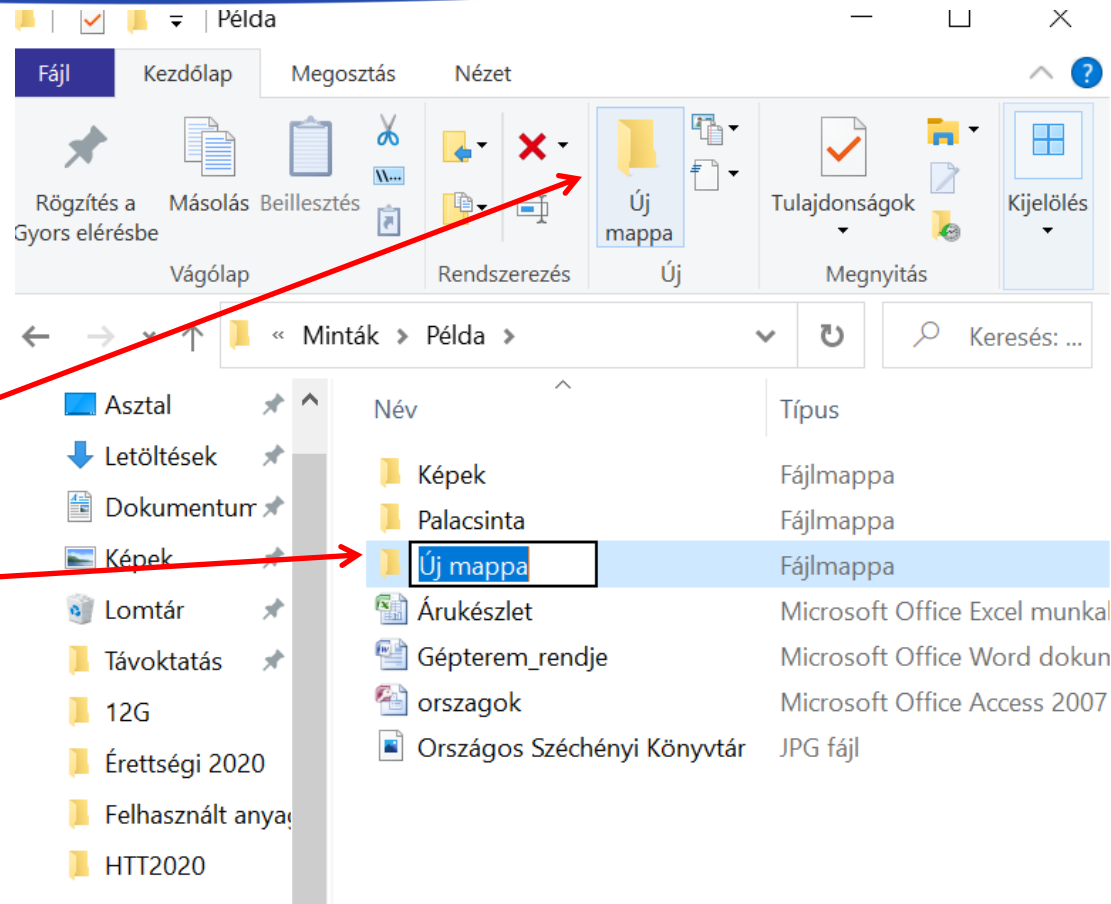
Példa

Fájl | Kezdőlap | Megosztás | Nézet

Rögzítés a Gyors elérésbe
Másolás
Beillesztés
Vágólap
Rendszerezés
Új mappa
Új
Tulajdonságok
Megnyitás
Kijelölés

« Minták > Példa >

Keresés: ...

Asztal
Letöltések
Dokumentum
Képek
Lomtár
Távoktatás
12G
Érettségi 2020
Felhasznált anyag
HTT2020

| Név | Típus |
|---|---|
| Képek | Fájlmappa |
| Palacsinta | Fájlmappa |
| Új mappa | Fájlmappa |
| Árukészlet | Microsoft Office Excel munkal |
| Gépterem_rendje | Microsoft Office Word dokun |
| orszagok | Microsoft Office Access 2007 |
| Országos Széchényi Könyvtár | JPG fájl |